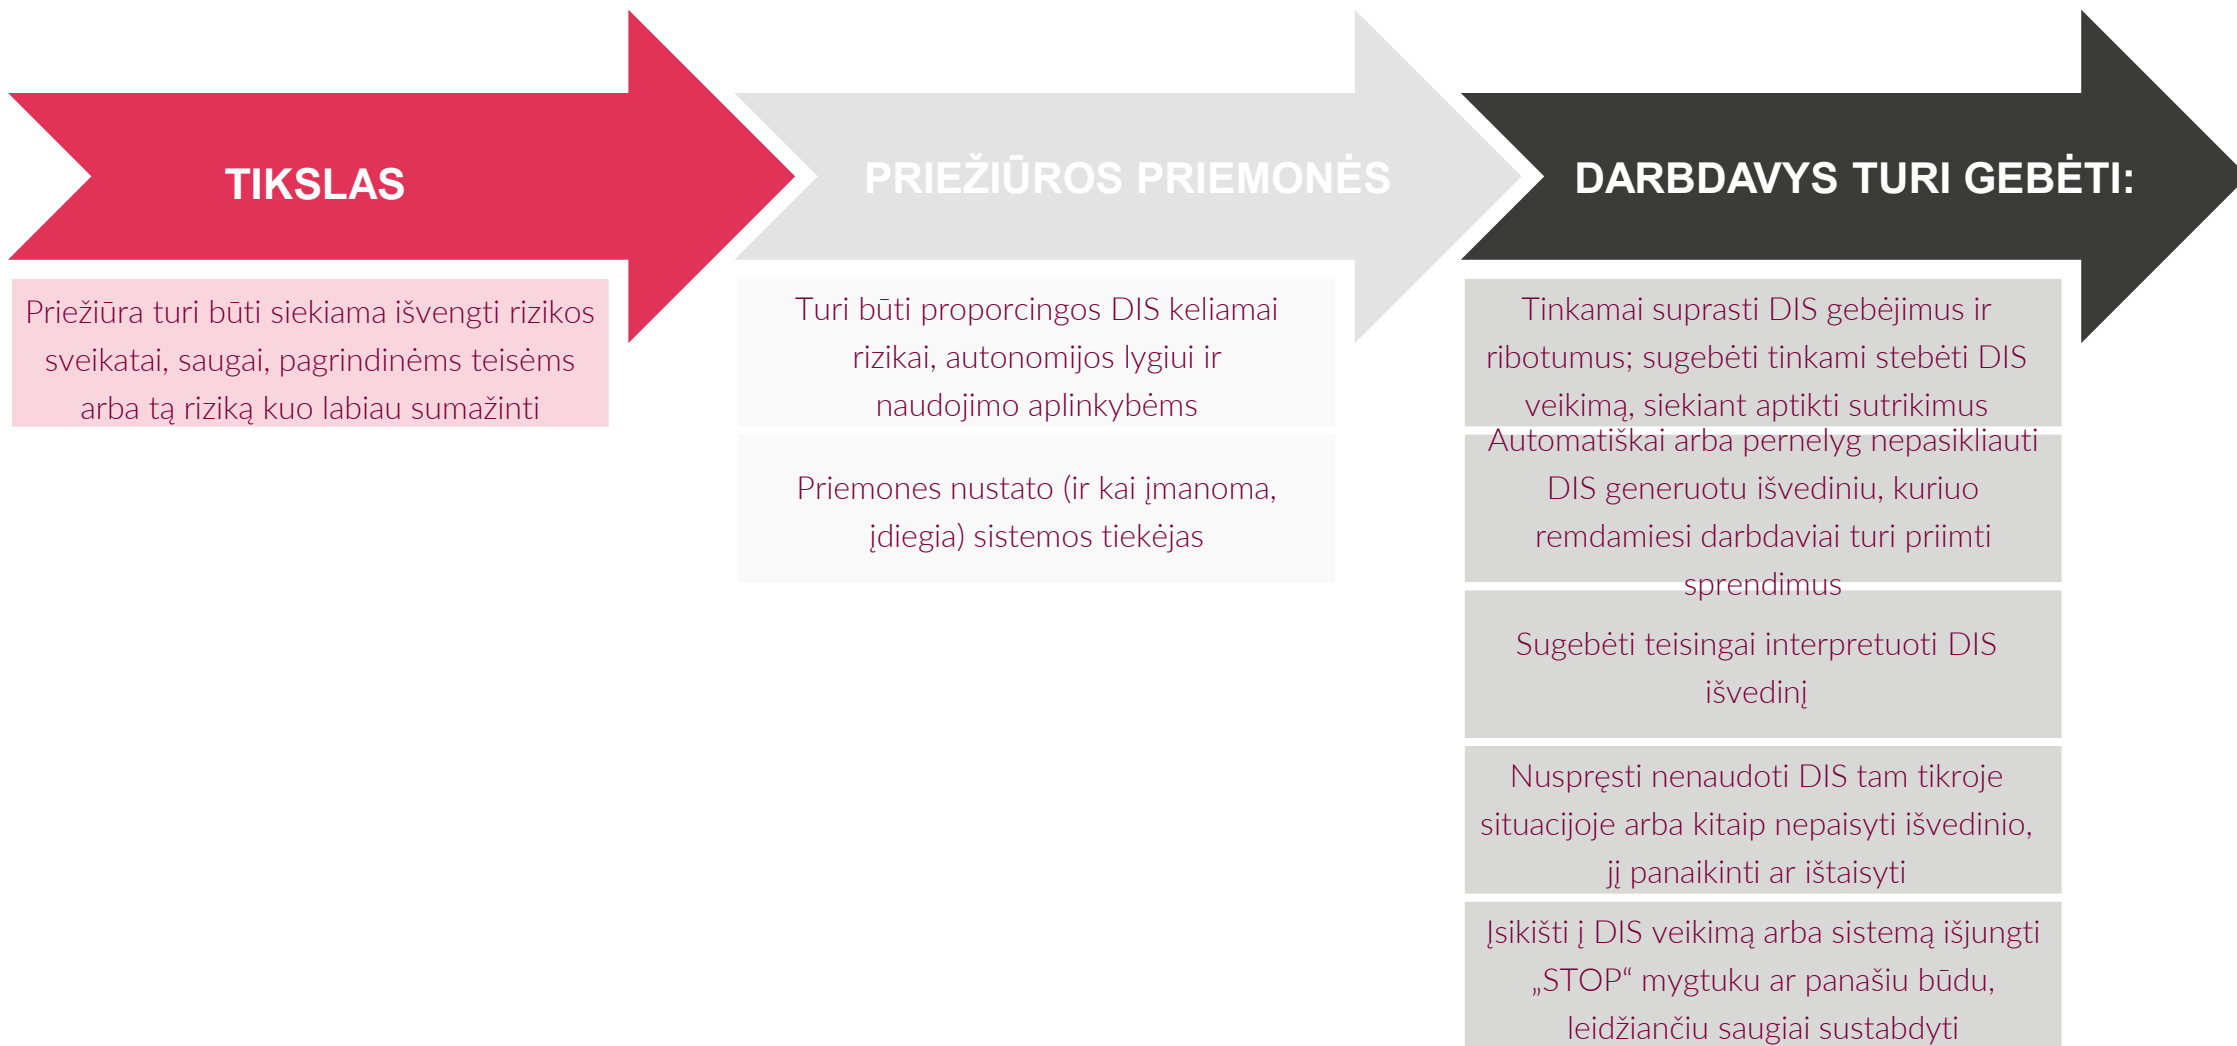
TIKSLAS

Priežiūra turi būti siekiama išvengti rizikos sveikatai, saugai, pagrindinėms teisėms arba tą riziką kuo labiau sumažinti

PRIEŽIŪROS PRIEMONĖS

Turi būti proporcingos DIS keliamai rizikai, autonomijos lygiui ir naudojimo aplinkybėms

Priemones nustato (ir kai įmanoma, įdiegia) sistemos tiekėjas

DARBDAVYS TURI GEBĖTI:

Tinkamai suprasti DIS gebėjimus ir ribotumus; sugebėti tinkami stebėti DIS veikimą, siekiant aptikti sutrikimus

Automatiškai arba pernelyg nepasikliauti DIS generuotu išvediniu, kuriuo remdamiesi darbdaviai turi priimti sprendimus

Sugebėti teisingai interpretuoti DIS išvedinį

Nuspręsti nenaudoti DIS tam tikroje situacijoje arba kitaip nepaisyti išvedinio, jį panaikinti ar ištaisyti

Įsikišti į DIS veikimą arba sistemą išjungti „STOP“ mygtuku ar panašiu būdu, leidžiančiu saugiai sustabdyti